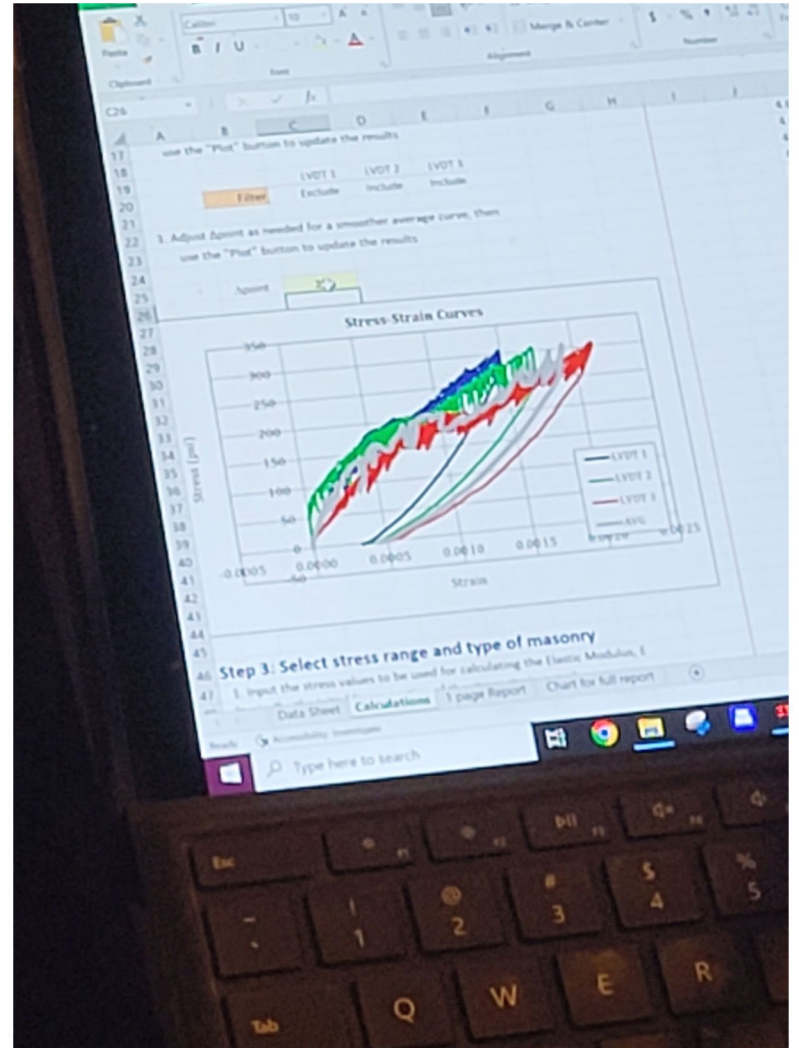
Paste
Calibri
10
B I U
Merge & Center
$ %
Clipboard
Font
Alignment
Number
C26
A B C D E F G H I J
17 use the "Plot" button to update the results
18 LVDT 1 LVDT 2 LVDT 3
19 Filter Exclude Include Include
20
21
22 3. Adjust Δpoint as needed for a smoother average curve, then
23 use the "Plot" button to update the results
24
25 Δpoint 30
26
27
28
29
30
31
32
33
34
35
36
37
38
39
40
41
42
43
44
45

Stress-Strain Curves

Stress (psi)
350
300
250
200
150
100
50
0
-50
-0.0005
0.0000
0.0005
0.0010
0.0015
0.0020
0.0025
Strain
LVDT 1
LVDT 2
LVDT 3
AVG

46 Step 3: Select stress range and type of masonry
47 1. Input the stress values to be used for calculating the Elastic Modulus, E
Data Sheet Calculations 1 page Report Chart for full report
Ready Accessibility: Investigate
Type here to search

Esc
F1
F2
F3
F4
F5
!
1
@
2
#
3
$
4
%
5
Tab
Q
W
E
R